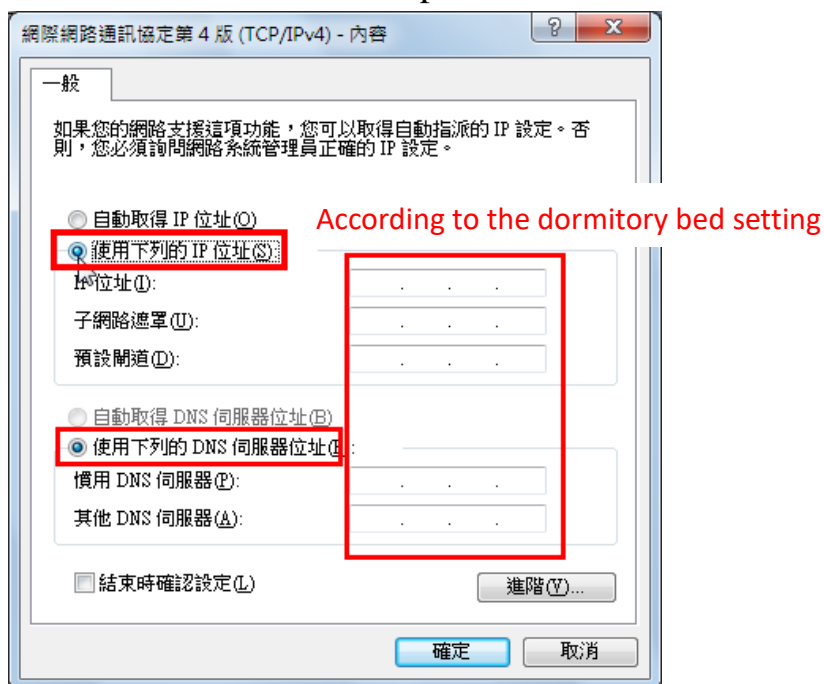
網際網路通訊協定第 4 版 (TCP/IPv4) - 內容

?

一般

如果您的網路支援這項功能，您可以取得自動指派的 IP 設定。否則，您必須詢問網路系統管理員正確的 IP 設定。

自動取得 IP 位址(O)

According to the dormitory bed setting

使用下列的 IP 位址(S):

IP 位址(I):

子網路遮罩(U):

預設閘道(D):

自動取得 DNS 伺服器位址(B)

使用下列的 DNS 伺服器位址(E):

慣用 DNS 伺服器(P):

其他 DNS 伺服器(A):

結束時確認設定(L)

進階(V)...

確定

取消